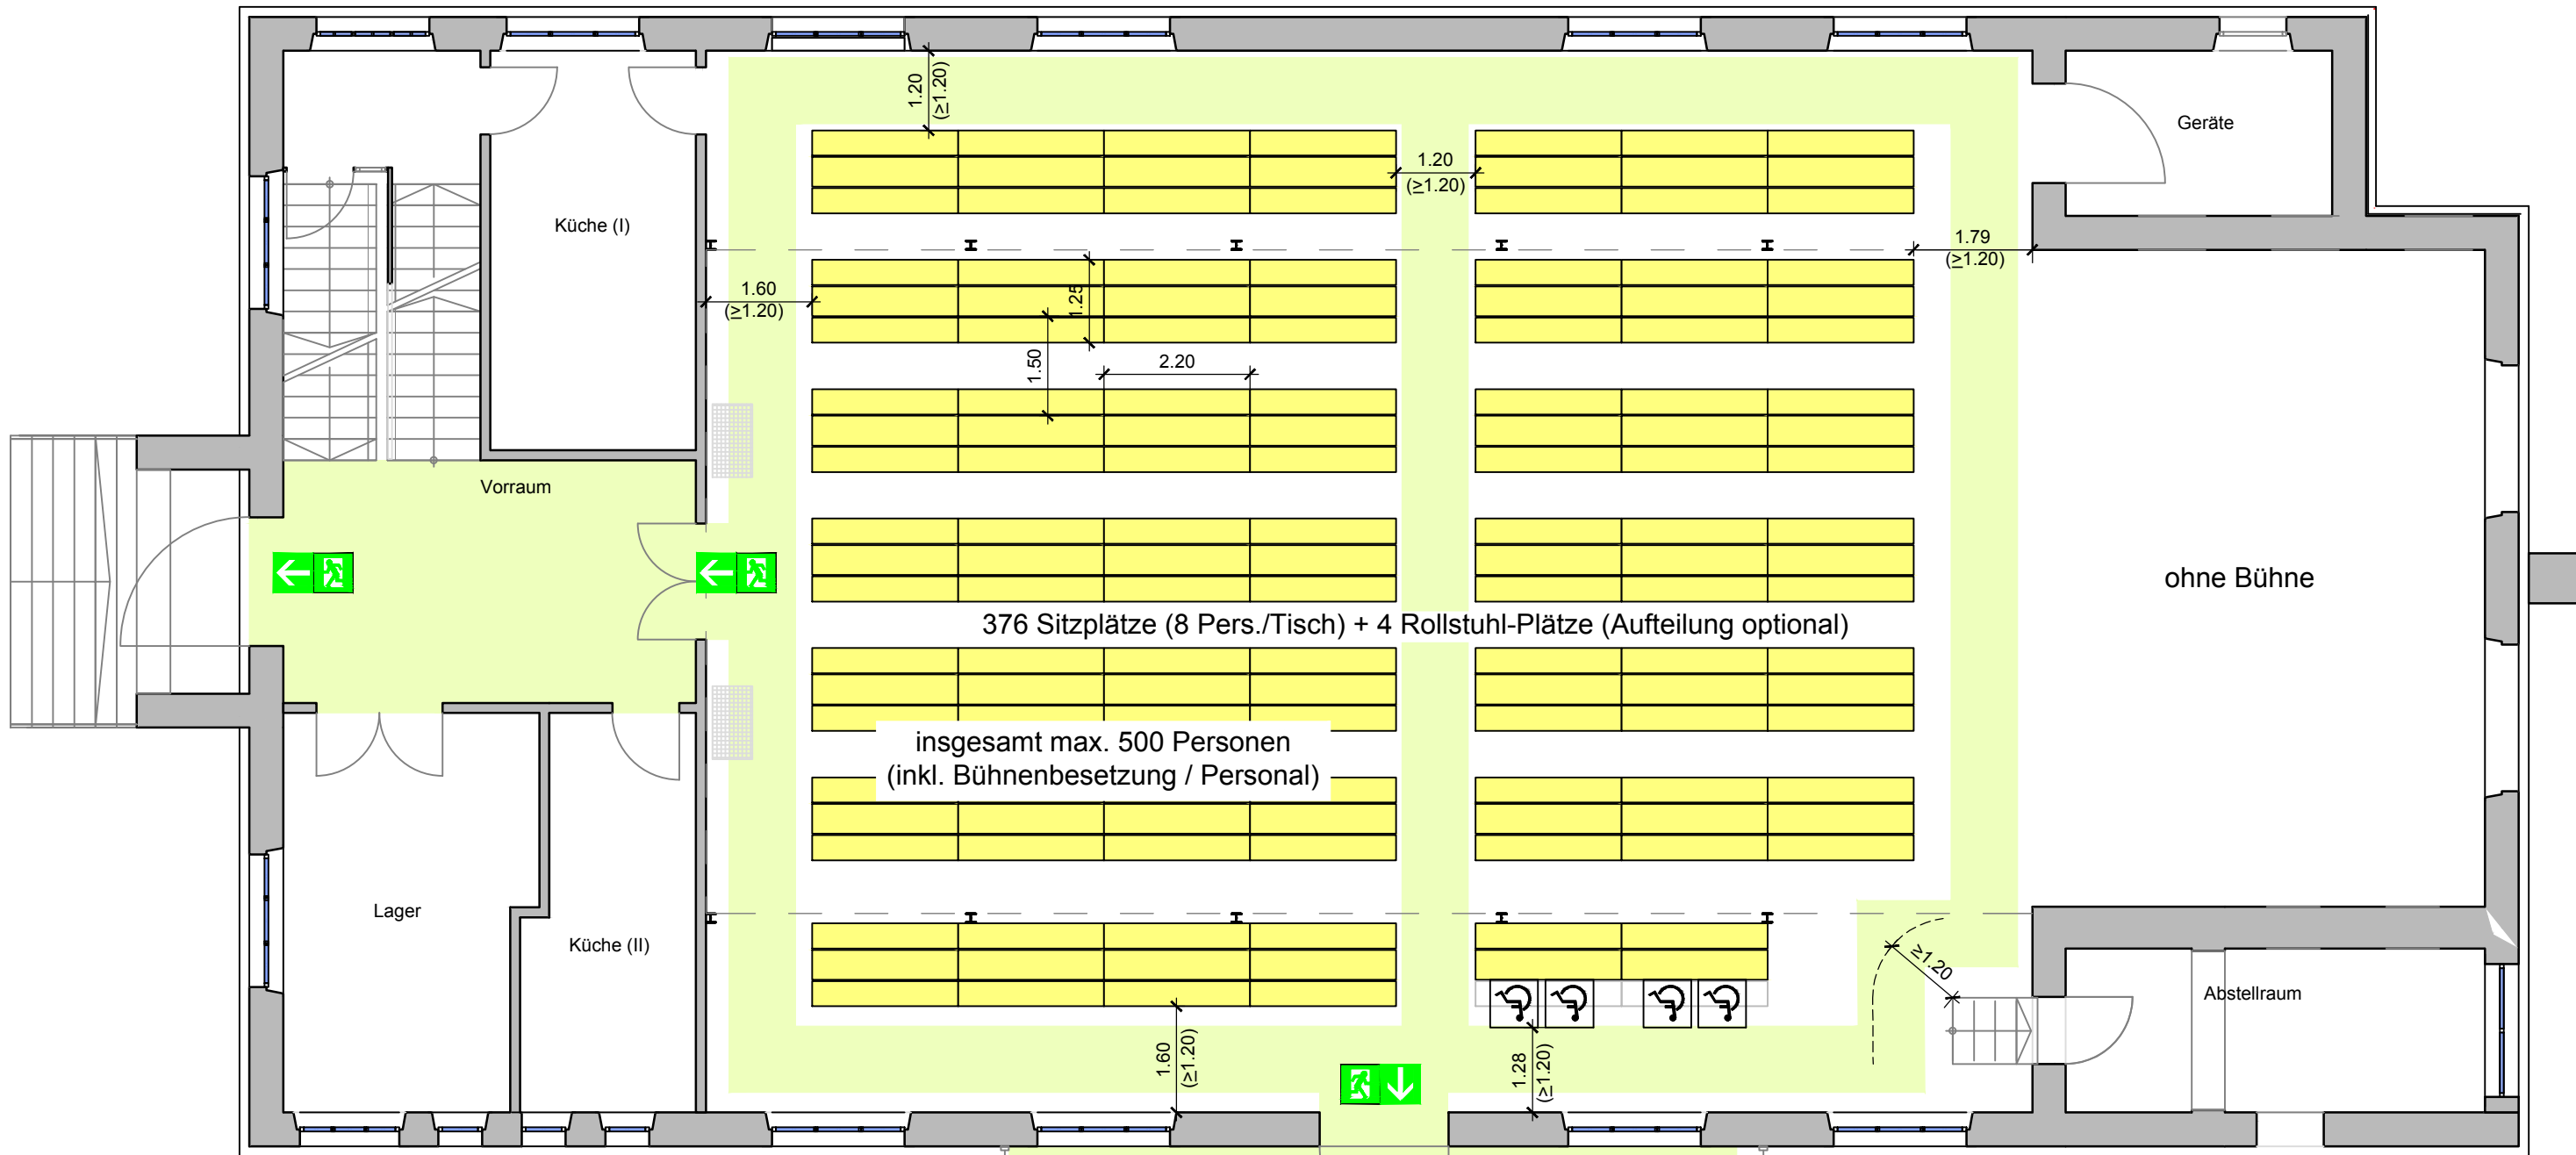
1.20
(≥1.20)

Geräte

1.20
(≥1.20)

Küche (I)

1.79
(≥1.20)

1.60
(≥1.20)

1.25

1.50

2.20

Vorraum

ohne Bühne

376 Sitzplätze (8 Pers./Tisch) + 4 Rollstuhl-Plätze (Aufteilung optional)

insgesamt max. 500 Personen
(inkl. Bühnenbesetzung / Personal)

Lager

Küche (II)

≥1.20

Abstellraum

1.60
(≥1.20)

1.28
(≥1.20)